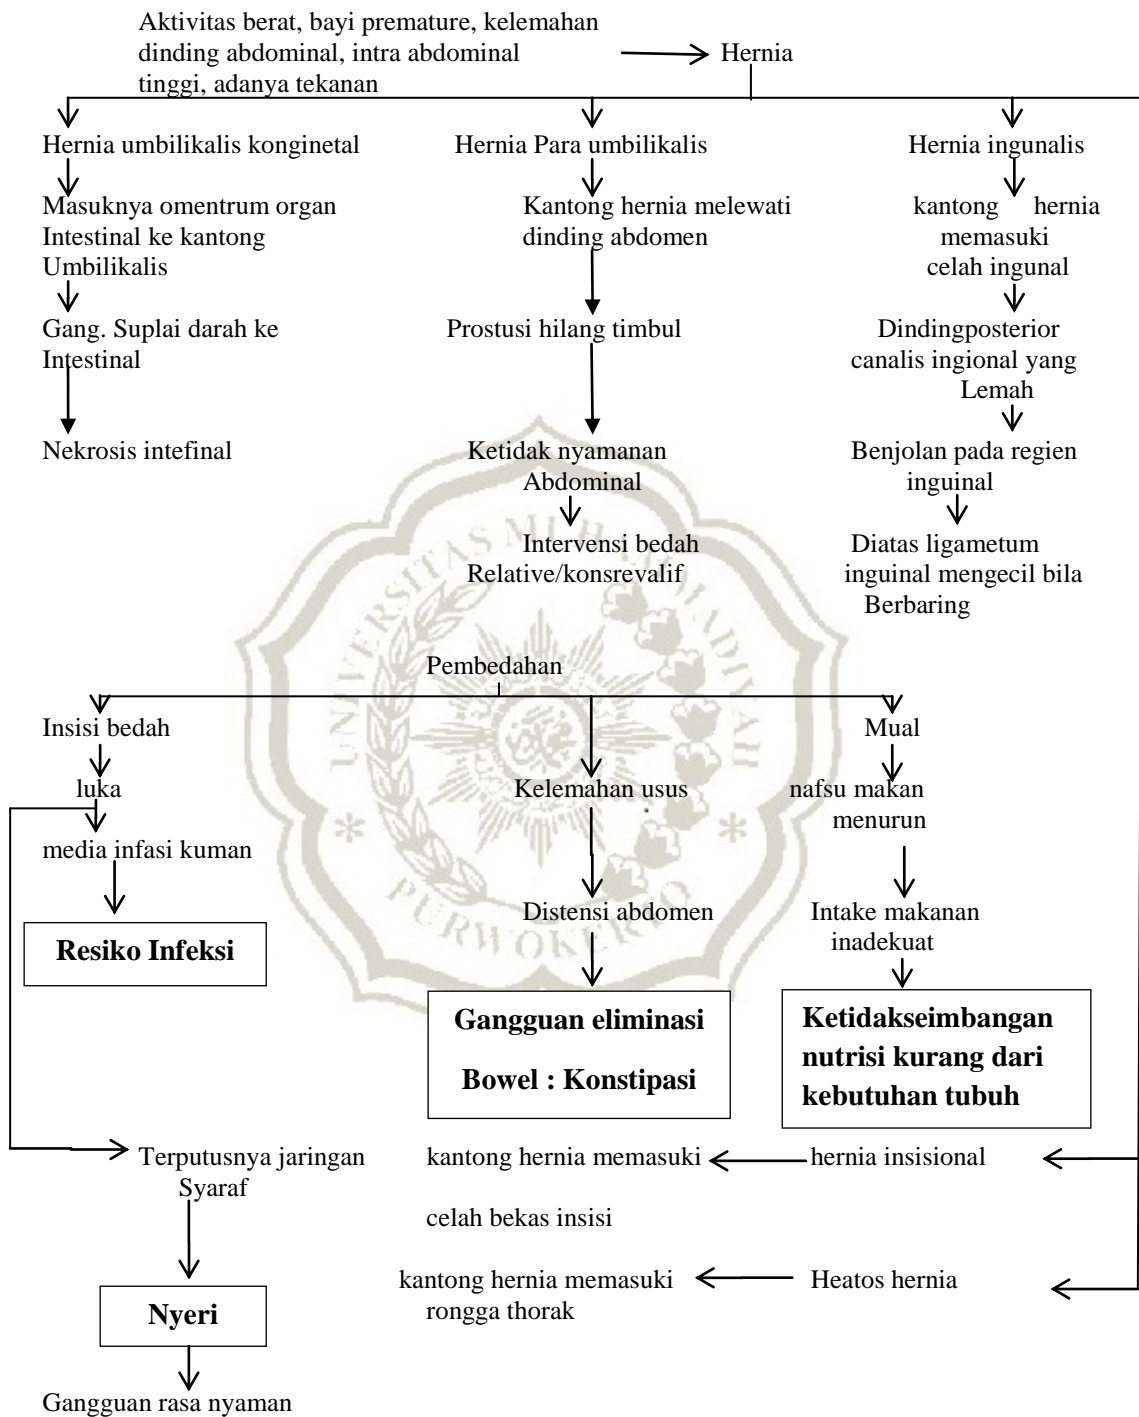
Aktivitas berat, bayi premature, kelemahan dinding abdominal, intra abdominal tinggi, adanya tekanan

Hernia

Hernia umbilikalis konginetal

Masuknya omentrum organ Intestinal ke kantong Umbilikalis

Gang. Suplai darah ke Intestinal

Nekrosis intefinal

Hernia Para umbilikalis

Kantong hernia melewati dinding abdomen

Prostusi hilang timbul

Ketidak nyamanan Abdominal

Intervensi bedah Relative/konsrevalif

Hernia ingunalis

kantong hernia memasuki celah ingunal

Dindingposterior canalis ingional yang Lemah

Benjolan pada regien inguinal

Diatas ligametum inguinal mengecil bila Berbaring

Pembedahan

Insisi bedah

luka

media infasi kuman

**Resiko Infeksi**

Kelemahan usus

Distensi abdomen

**Gangguan eliminasi Bowel : Konstipasi**

Mual

nafsu makan menurun

Intake makanan inadekuat

**Ketidakseimbangan nutrisi kurang dari kebutuhan tubuh**

Terputusnya jaringan Syaraf

**Nyeri**

Gangguan rasa nyaman

kantong hernia memasuki

celah bekas insisi

hernia insisional

kantong hernia memasuki rongga thorak

Heatos hernia